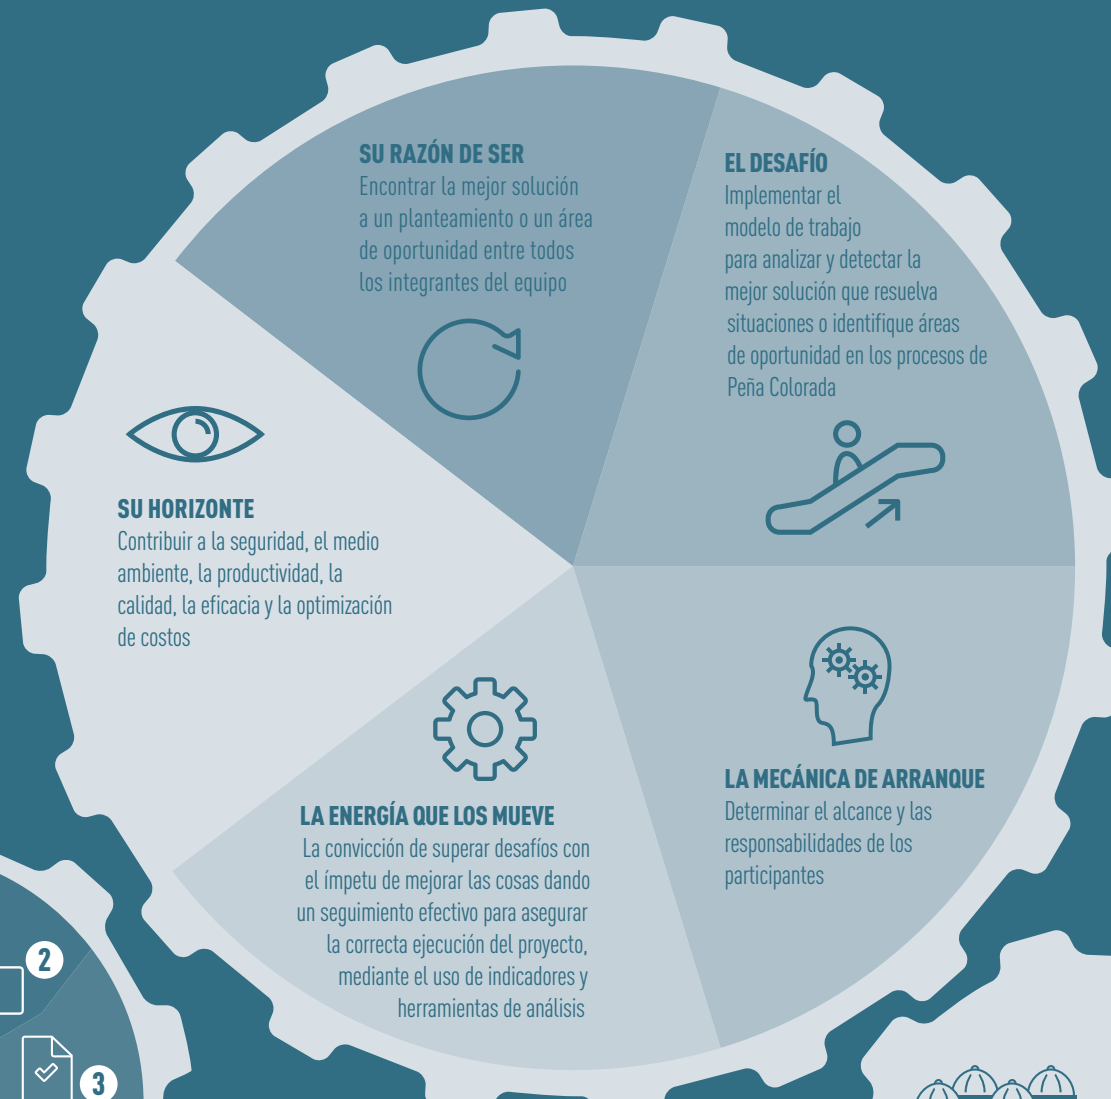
SU RAZÓN DE SER
Encontrar la mejor solución a un planteamiento o un área de oportunidad entre todos los integrantes del equipo

EL DESAFÍO
Implementar el modelo de trabajo para analizar y detectar la mejor solución que resuelva situaciones o identifique áreas de oportunidad en los procesos de Peña Colorada

SU HORIZONTE
Contribuir a la seguridad, el medio ambiente, la productividad, la calidad, la eficacia y la optimización de costos

LA MECÁNICA DE ARRANQUE
Determinar el alcance y las responsabilidades de los participantes

LA ENERGÍA QUE LOS MUEVE
La convicción de superar desafíos con el ímpetu de mejorar las cosas dando un seguimiento efectivo para asegurar la correcta ejecución del proyecto, mediante el uso de indicadores y herramientas de análisis

2

3